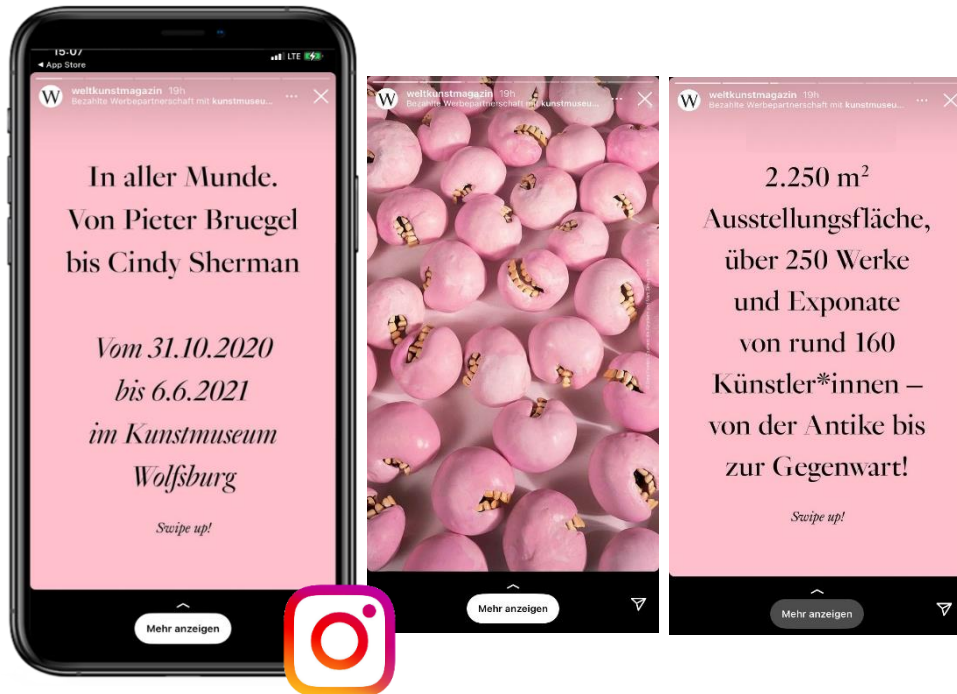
15:07
◂ App Store
LTE

W weltkunstmagazin 19h
Bezahlte Werbepartnerschaft mit kunstmuseu...

In aller Munde.
Von Pieter Bruegel bis Cindy Sherman

Vom 31.10.2020 bis 6.6.2021 im Kunstmuseum Wolfsburg

Swipe up!

Mehr anzeigen

W weltkunstmagazin 19h
Bezahlte Werbepartnerschaft mit kunstmuseu...

Mehr anzeigen

W weltkunstmagazin 19h
Bezahlte Werbepartnerschaft mit kunstmuseu...

2.250 m$^2$ Ausstellungsfläche, über 250 Werke und Exponate von rund 160 Künstler*innen – von der Antike bis zur Gegenwart!

Swipe up!

Mehr anzeigen